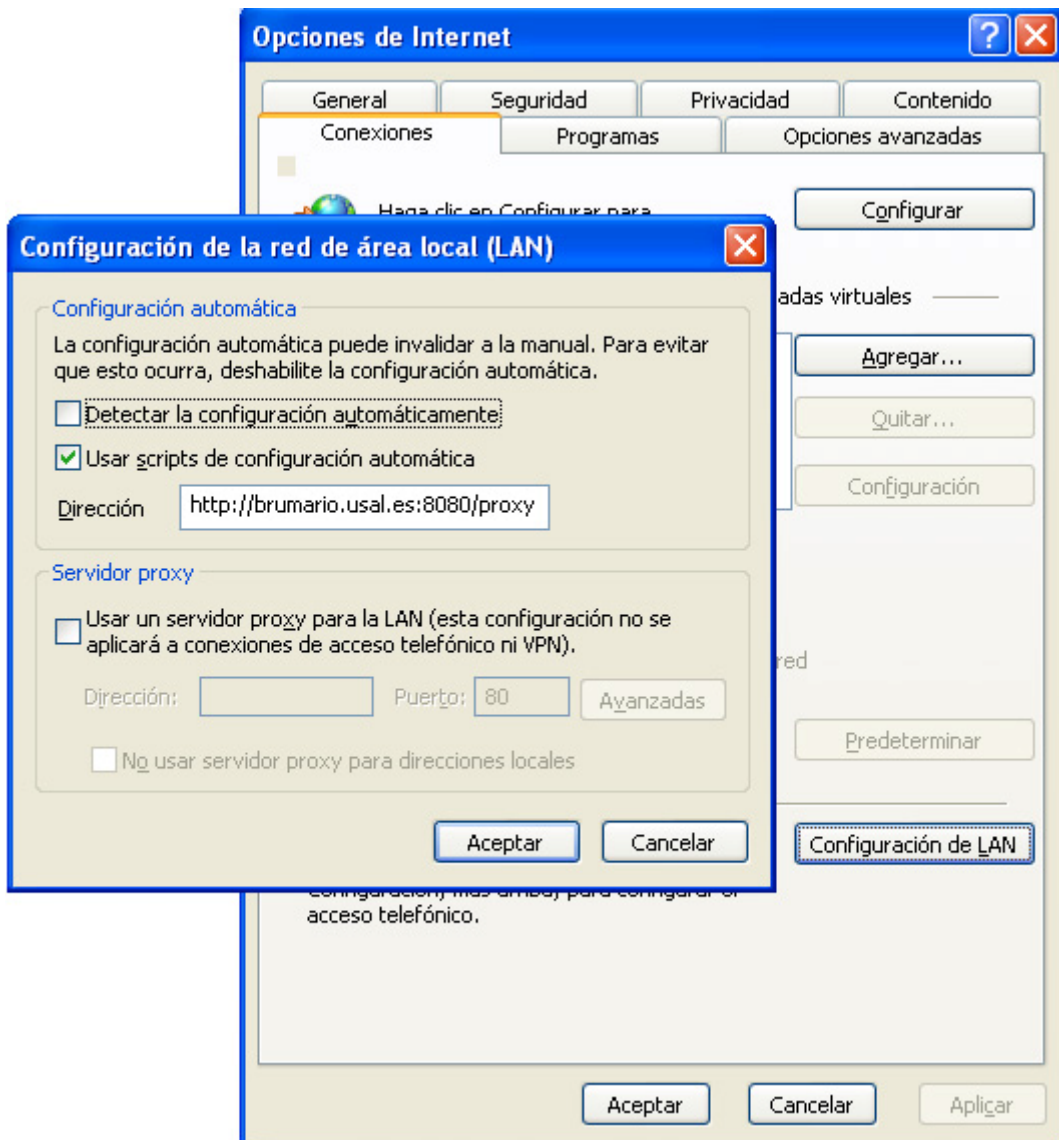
Opciones de Internet

General
Seguridad
Privacidad
Contenido
Conexiones
Programas
Opciones avanzadas

Haga clic en Configurar para
Configurar
adas virtuales
Agregar...
Quitar...
Configuración
red
Predeterminar
Configuración de LAN
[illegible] para configurar el acceso telefónico.

Configuración de la red de área local (LAN)

Configuración automática
La configuración automática puede invalidar a la manual. Para evitar que esto ocurra, deshabilite la configuración automática.
Detectar la configuración automáticamente
Usar scripts de configuración automática
Dirección http://brumario.usal.es:8080/proxy

Servidor proxy
Usar un servidor proxy para la LAN (esta configuración no se aplicará a conexiones de acceso telefónico ni VPN).
Dirección: Puerto: 80 Avanzadas
No usar servidor proxy para direcciones locales

Aceptar Cancelar

Aceptar Cancelar Aplicar